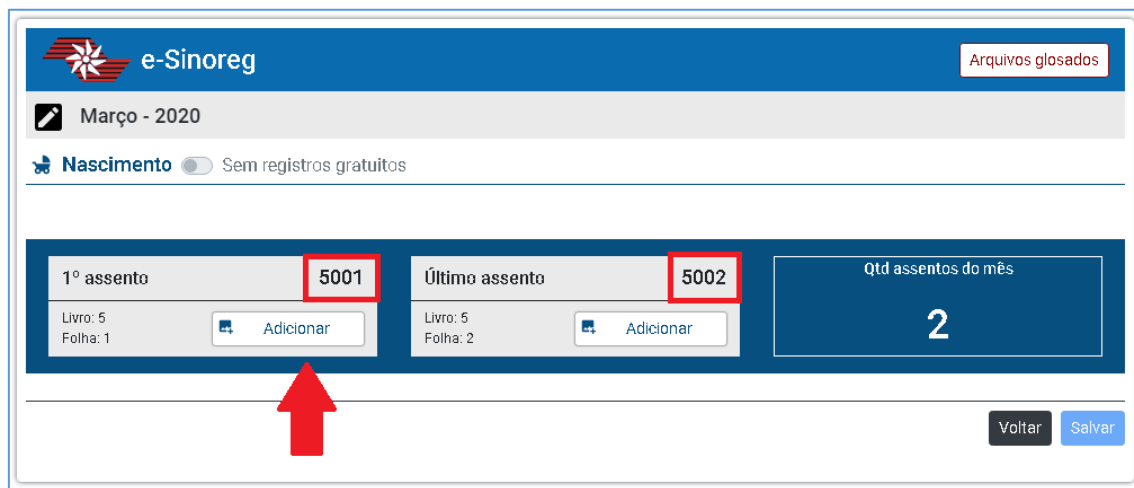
e-Sinoreg

Arquivos glosados

Março - 2020

Nascimento Sem registros gratuitos

1º assento 5001

Livro: 5
Folha: 1

Adicionar

Último assento 5002

Livro: 5
Folha: 2

Adicionar

Qtd assentos do mês

2

Voltar Salvar